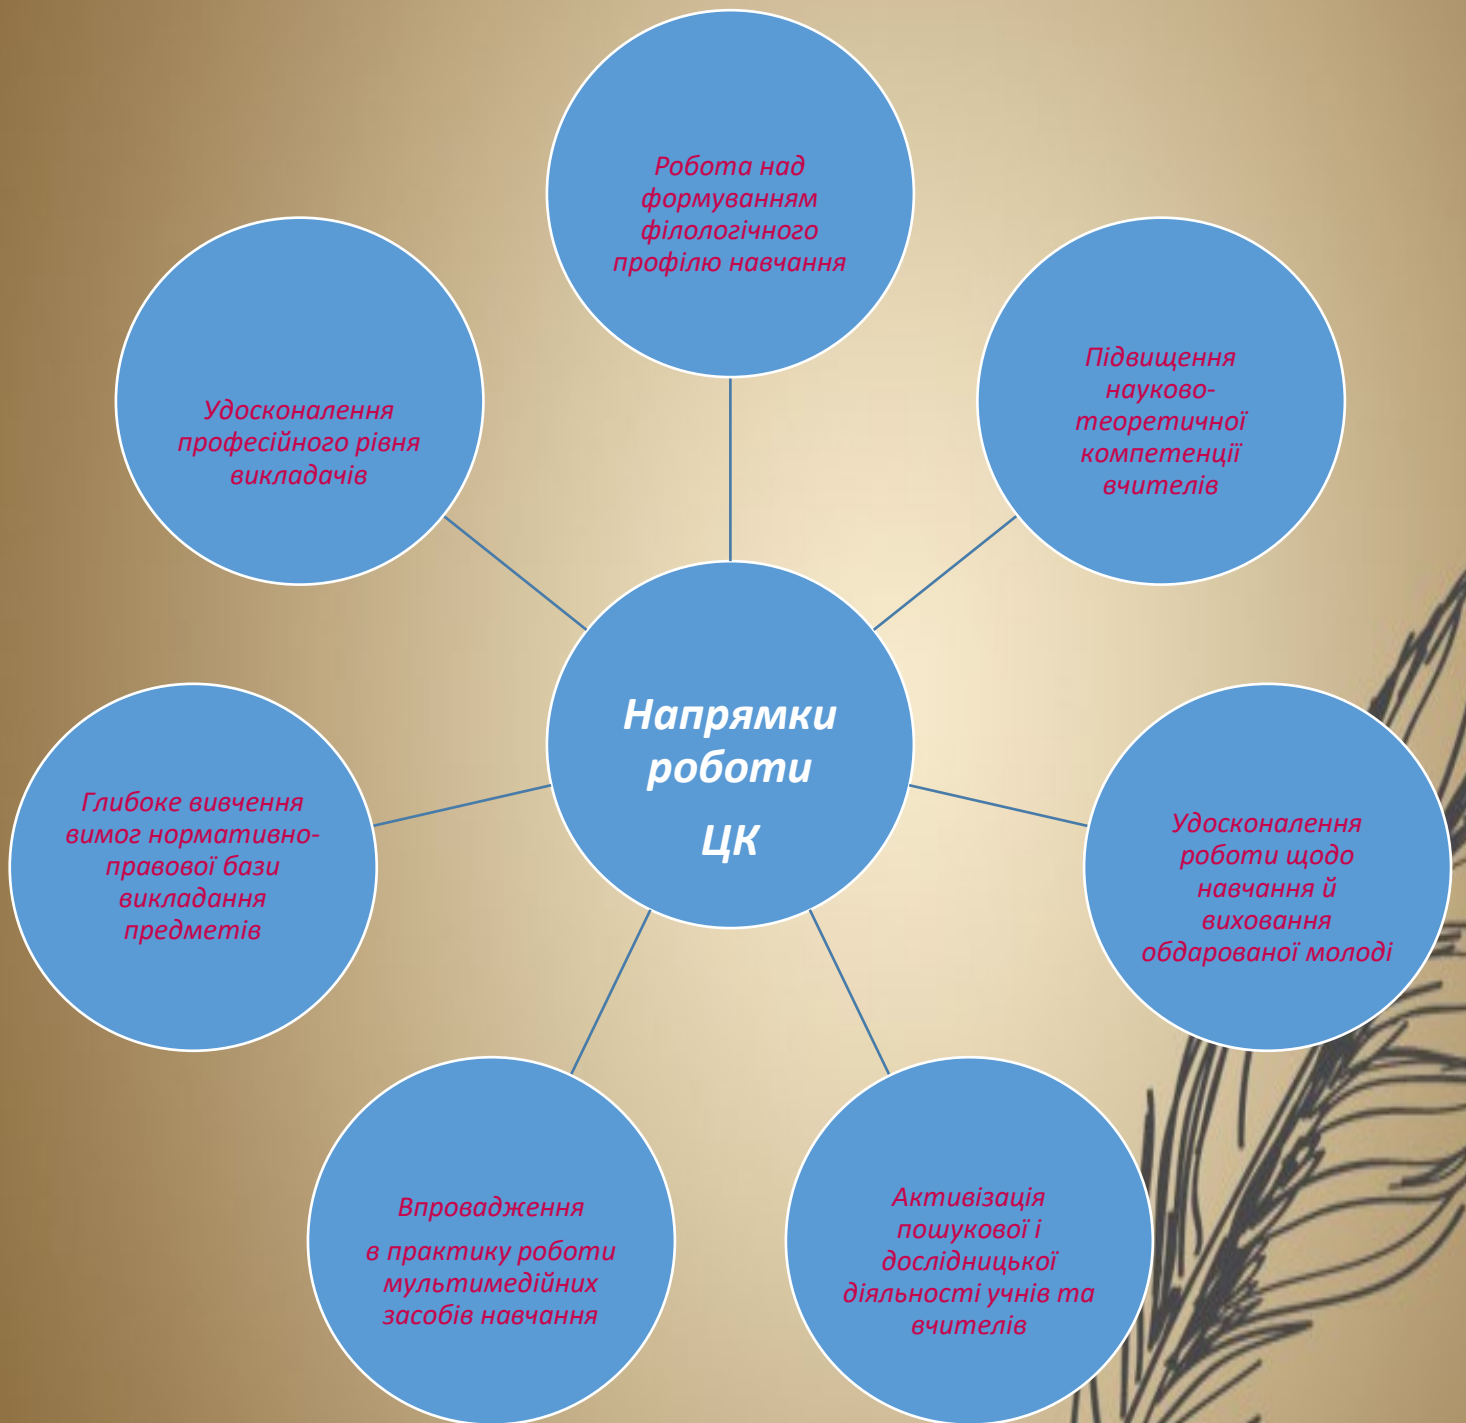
Напрямки роботи ЦК

Робота над формуванням філологічного профілю навчання

Підвищення науково-теоретичної компетенції вчителів

Удосконалення роботи щодо навчання й виховання обдарованої молоді

Активізація пошукової і дослідницької діяльності учнів та вчителів

Впровадження

в практику роботи мультимедійних засобів навчання

Глибоке вивчення вимог нормативно-правової бази викладання предметів

Удосконалення професійного рівня викладачів